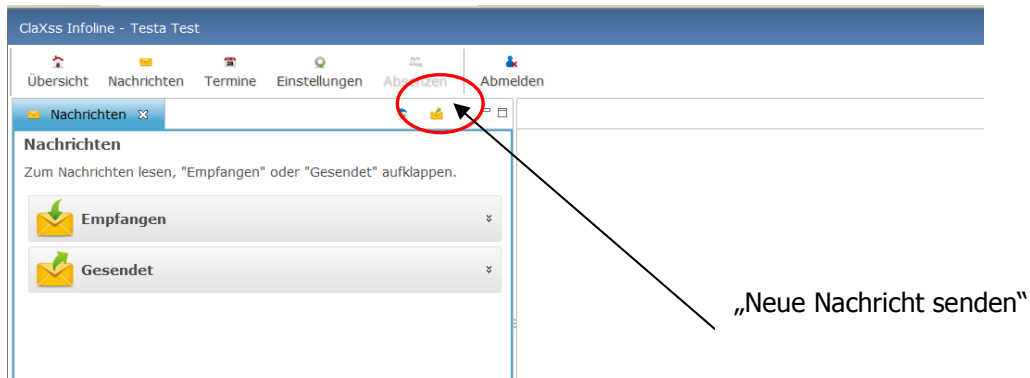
ClaXss Infoline - Testa Test

Übersicht Nachrichten Termine Einstellungen Absenzen Abmelden

Nachrichten ⊠

Nachrichten

Zum Nachrichten lesen, "Empfangen" oder "Gesendet" aufklappen.

Empfangen

Gesendet

„Neue Nachricht senden“